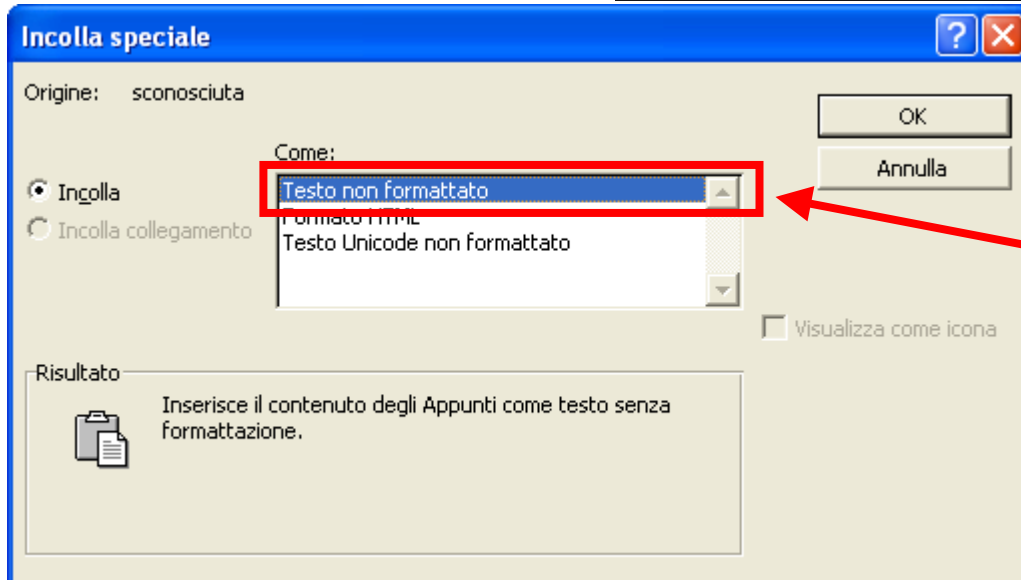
Incolla speciale

Origine: sconosciuta

OK

Annulla

Come:

Incolla

Incolla collegamento

Testo non formattato
Formato HTML
Testo Unicode non formattato

Visualizza come icona

Risultato

Inserisce il contenuto degli Appunti come testo senza formattazione.